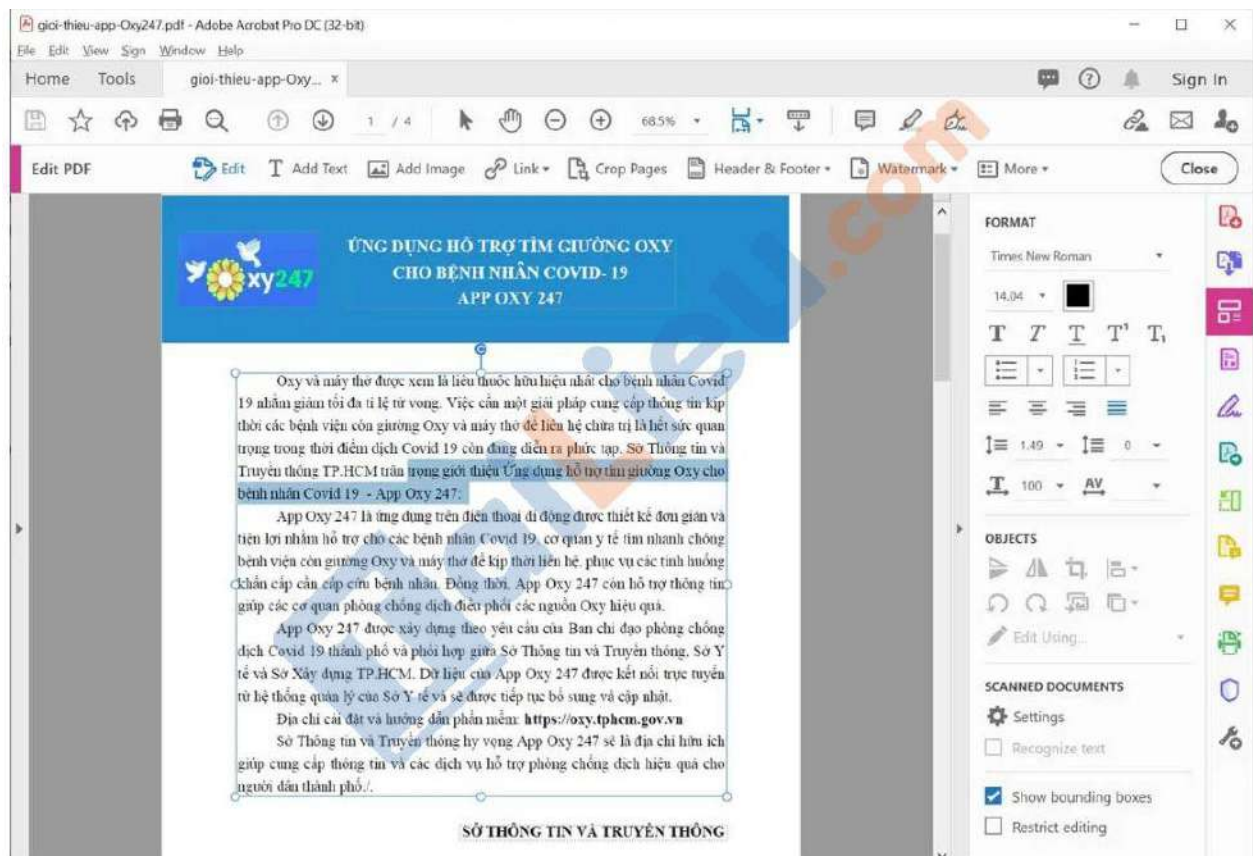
gioi-thieu-app-Oxy247.pdf - Adobe Acrobat Pro DC (32-bit)
File Edit View Sign Window Help
Home Tools gioi-thieu-app-Oxy... ×
Sign In
1 / 4 68.5%
Edit PDF Edit Add Text Add Image Link Crop Pages Header & Footer Watermark More Close

Oxy247

ỨNG DỤNG HỖ TRỢ TÌM GIƯỜNG OXY
CHO BỆNH NHÂN COVID- 19
APP OXY 247

Oxy và máy thở được xem là liều thuốc hữu hiệu nhất cho bệnh nhân Covid 19 nhằm giảm tối đa tỉ lệ tử vong. Việc cần một giải pháp cung cấp thông tin kịp thời các bệnh viện còn giường Oxy và máy thở để liên hệ chữa trị là hết sức quan trọng trong thời điểm dịch Covid 19 còn đang diễn ra phức tạp. Sở Thông tin và Truyền thông TP.HCM trân trọng giới thiệu Ứng dụng hỗ trợ tìm giường Oxy cho bệnh nhân Covid 19 - App Oxy 247:

App Oxy 247 là ứng dụng trên điện thoại di động được thiết kế đơn giản và tiện lợi nhằm hỗ trợ cho các bệnh nhân Covid 19, cơ quan y tế tìm nhanh chóng bệnh viện còn giường Oxy và máy thở để kịp thời liên hệ, phục vụ các tình huống khẩn cấp cần cấp cứu bệnh nhân. Đồng thời, App Oxy 247 còn hỗ trợ thông tin giúp các cơ quan phòng chống dịch điều phối các nguồn Oxy hiệu quả.

App Oxy 247 được xây dựng theo yêu cầu của Ban chỉ đạo phòng chống dịch Covid 19 thành phố và phối hợp giữa Sở Thông tin và Truyền thông, Sở Y tế và Sở Xây dựng TP.HCM. Dữ liệu của App Oxy 247 được kết nối trực tuyến từ hệ thống quản lý của Sở Y tế và sẽ được tiếp tục bổ sung và cập nhật.

Địa chỉ cài đặt và hướng dẫn phần mềm: https://oxy.tphcm.gov.vn

Sở Thông tin và Truyền thông hy vọng App Oxy 247 sẽ là địa chỉ hữu ích giúp cung cấp thông tin và các dịch vụ hỗ trợ phòng chống dịch hiệu quả cho người dân thành phố./.

SỞ THÔNG TIN VÀ TRUYỀN THÔNG

FORMAT
Times New Roman
14.04
1.49 0
100
OBJECTS
Edit Using...
SCANNED DOCUMENTS
Settings
Recognize text
Show bounding boxes
Restrict editing